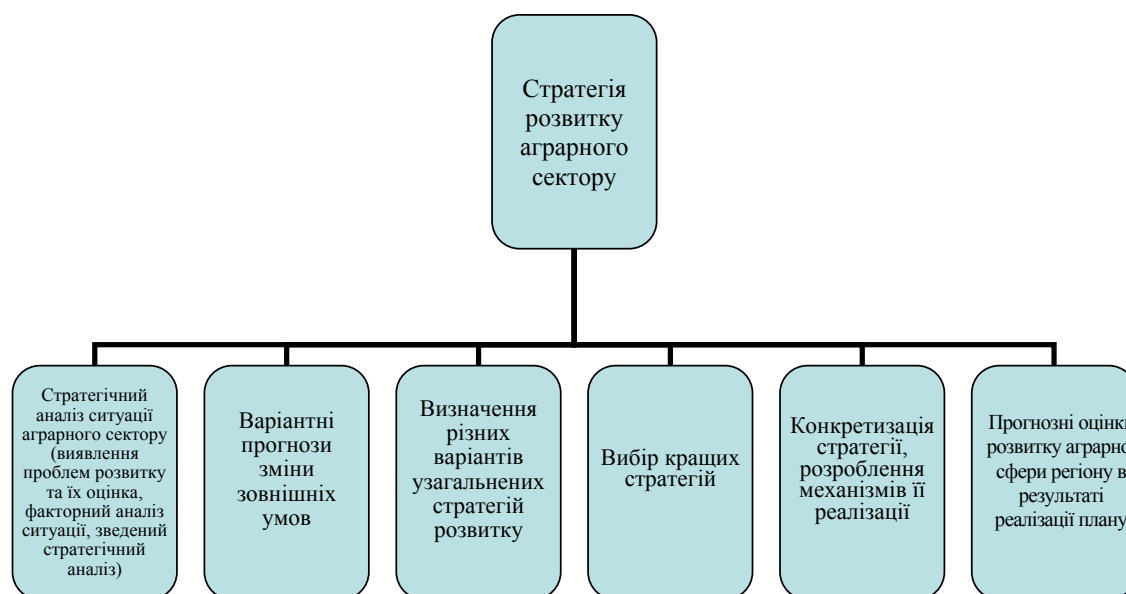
Стратегія розвитку аграрного сектору

Стратегічний аналіз ситуації аграрного сектору (виявлення проблем розвитку та їх оцінка, факторний аналіз ситуації, зведений стратегічний аналіз)

Варіантні прогнози зміни зовнішніх умов

Визначення різних варіантів узагальнених стратегій розвитку

Вибір кращих стратегій

Конкретизація стратегії, розроблення механізмів її реалізації

Прогнозні оцінк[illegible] розвитку аграрно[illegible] сфери регіону в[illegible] результаті реалізації плану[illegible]